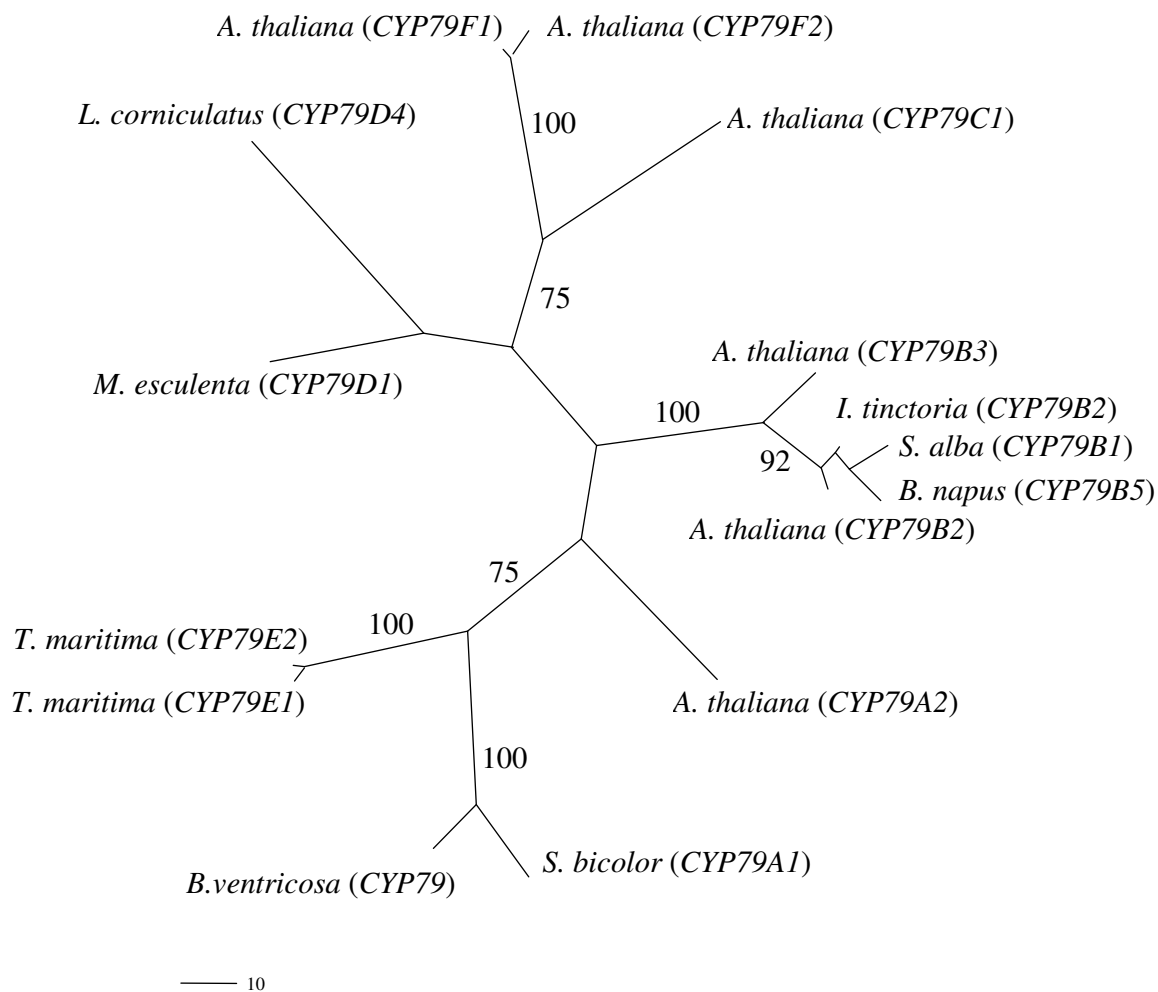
A. thaliana (CYP79F1) A. thaliana (CYP79F2)

100

L. corniculatus (CYP79D4)

A. thaliana (CYP79C1)

75

M. esculenta (CYP79D1)

A. thaliana (CYP79B3)

100

I. tinctoria (CYP79B2)

S. alba (CYP79B1)

92

B. napus (CYP79B5)

A. thaliana (CYP79B2)

75

100

T. maritima (CYP79E2)

T. maritima (CYP79E1)

A. thaliana (CYP79A2)

100

B.ventricosa (CYP79)

S. bicolor (CYP79A1)

10